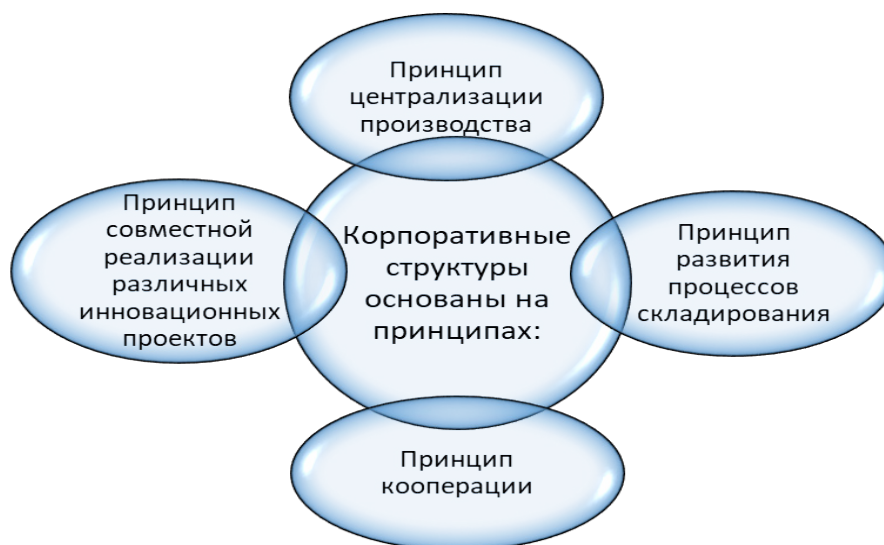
Принцип централизации производства

Принцип совместной реализации различных инновационных проектов

Корпоративные структуры основаны на принципах:

Принцип развития процессов складирования

Принцип кооперации